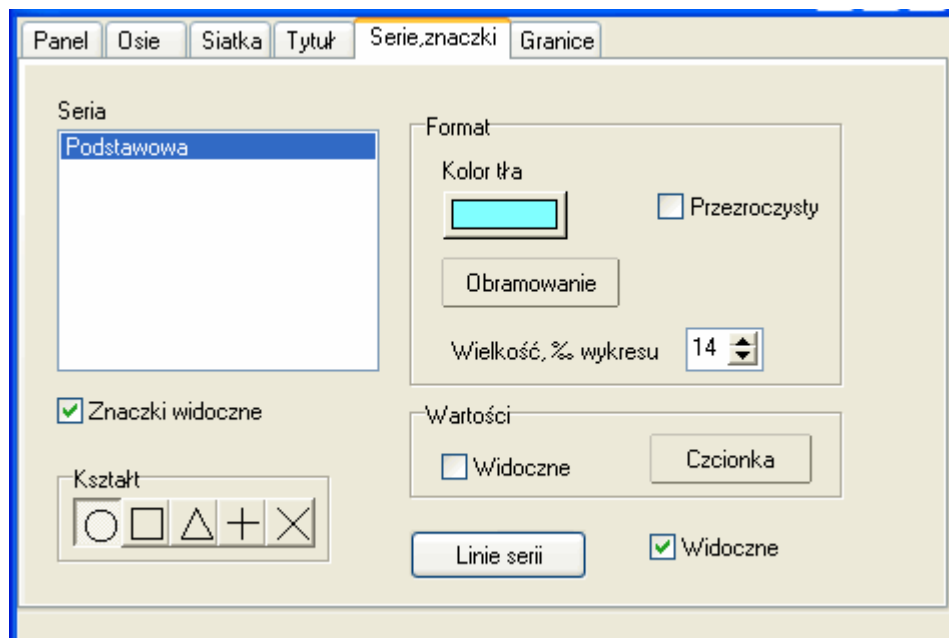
Panel | Osie | Siatka | Tytuł | Serie,znaczki | Granice

Seria

Podstawowa

Format

Kolor tła

Przezroczysty

Obramowanie

Wielkość, ‰ wykresu 14

Znaczki widoczne

Wartości

Widoczne

Czcionka

Kształt

Linie serii

Widoczne